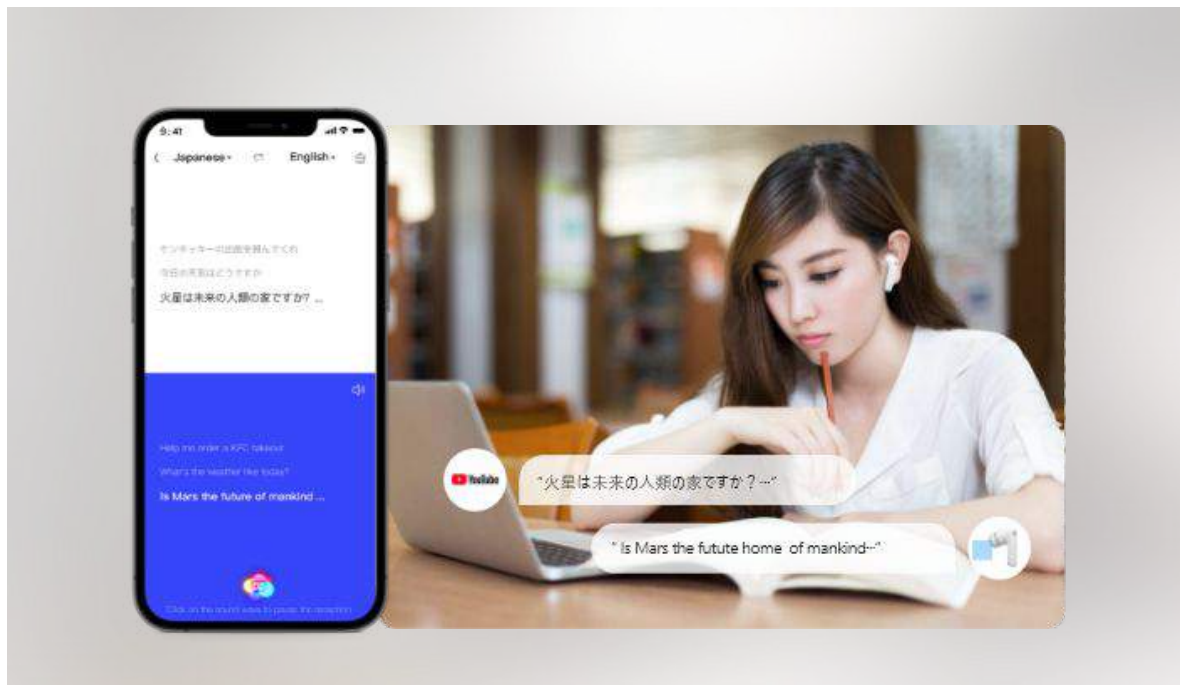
9:41

Japanese English

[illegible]

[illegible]

火星は未来の人類の家ですか？...

Help me order a KFC takeout

What's the weather like today?

Is Mars the future of mankind ...

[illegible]

YouTube

"火星は未来の人類の家ですか？…"

" Is Mars the futute home of mankind…"